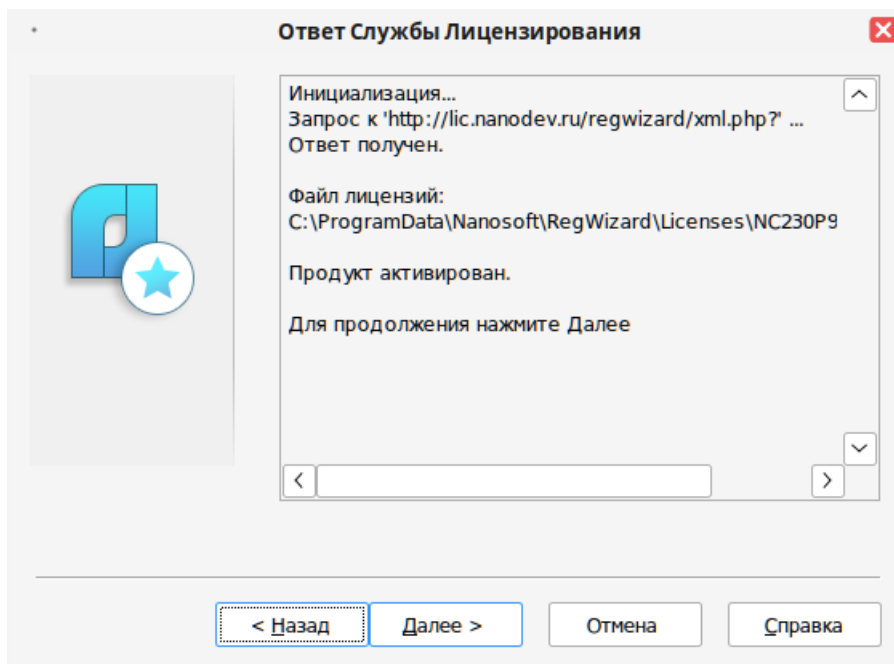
Ответ Службы Лицензирования

Инициализация...
Запрос к 'http://lic.nanodev.ru/regwizard/xml.php?' ...
Ответ получен.

Файл лицензий:
C:\ProgramData\Nanosoft\RegWizard\Licenses\NC230P9

Продукт активирован.

Для продолжения нажмите Далее

< Назад
Далее >
Отмена
Справка